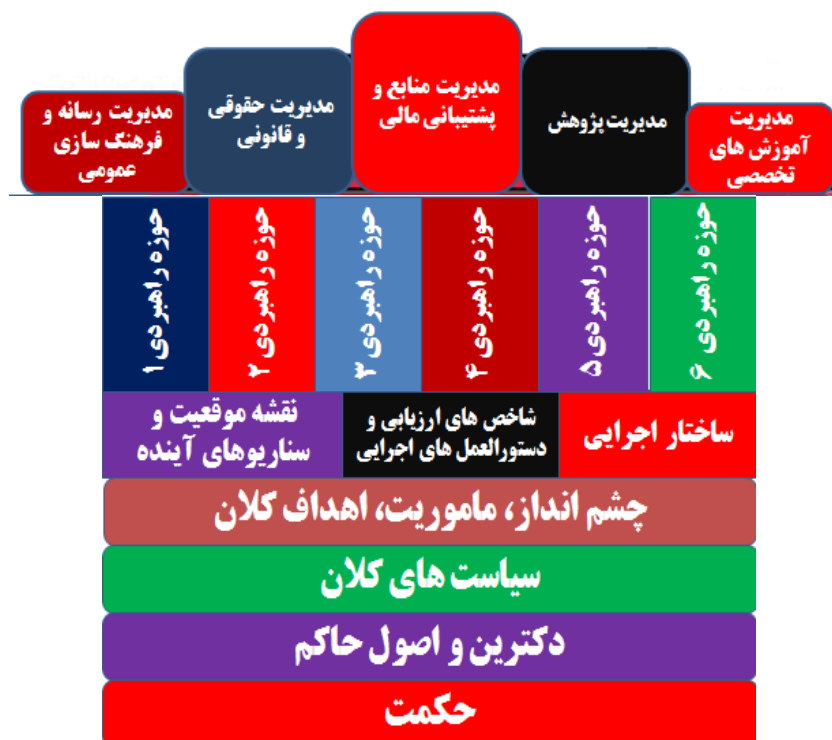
مدیریت آموزش های تخصصی

مدیریت پژوهش

مدیریت منابع و پشتیبانی مالی

مدیریت حقوقی و قانونی

مدیریت رسانه و فرهنگ سازی عمومی

حوزه راهبردی ۶

حوزه راهبردی ۵

حوزه راهبردی ۴

حوزه راهبردی ۳

حوزه راهبردی ۲

حوزه راهبردی ۱

ساختار اجرایی

شاخص های ارزیابی و دستورالعمل های اجرایی

نقشه موقعیت و سناریوهای آینده

چشم انداز، ماموریت، اهداف کلان

سیاست های کلان

دکترین و اصول حاکم

حکمت